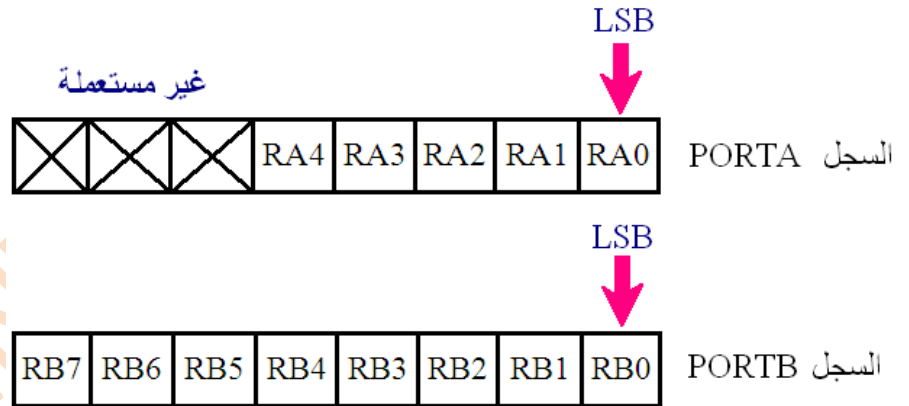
LSB

غير مستعملة

|  |  |  | RA4 | RA3 | RA2 | RA1 | RA0 |
|---|---|---|---|---|---|---|---|

السجل PORTA

LSB

| RB7 | RB6 | RB5 | RB4 | RB3 | RB2 | RB1 | RB0 |
|---|---|---|---|---|---|---|---|

السجل PORTB